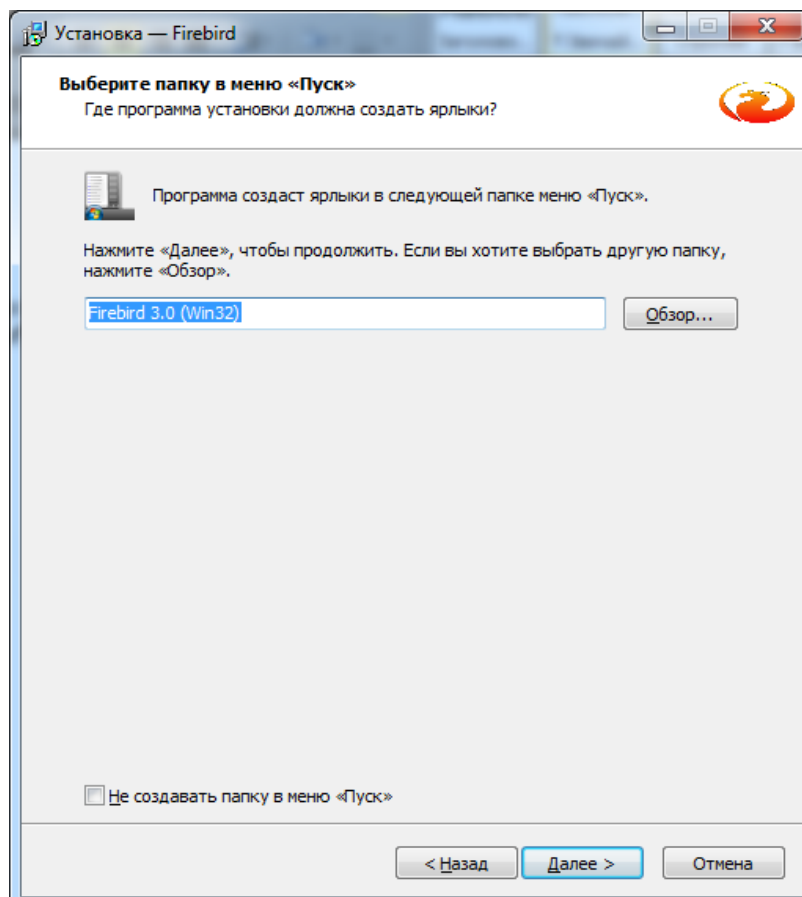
Установка — Firebird

Выберите папку в меню «Пуск»
Где программа установки должна создать ярлыки?

Программа создаст ярлыки в следующей папке меню «Пуск».

Нажмите «Далее», чтобы продолжить. Если вы хотите выбрать другую папку, нажмите «Обзор».

Firebird 3.0 (Win32)

Обзор...

Не создавать папку в меню «Пуск»

< Назад

Далее >

Отмена